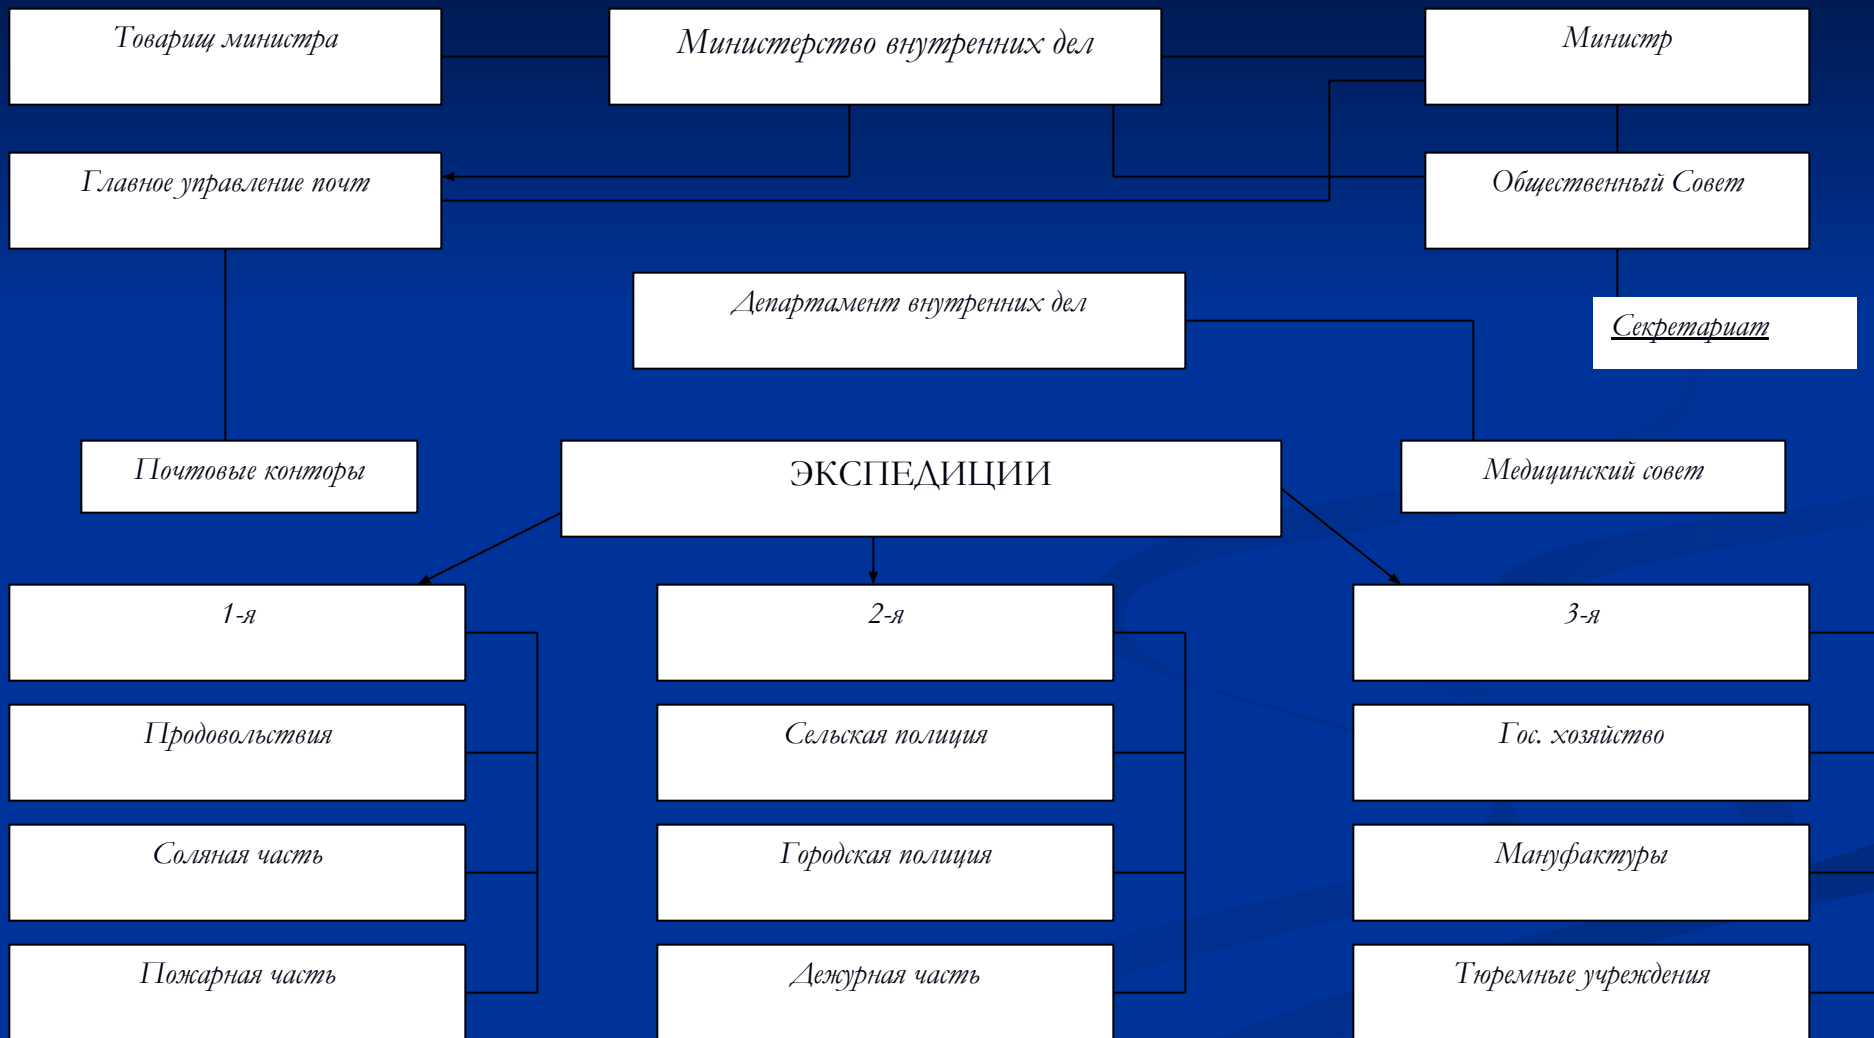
Товарищ министра

Министерство внутренних дел

Министр

Главное управление почт

Общественный Совет

Департамент внутренних дел

Секретариат

Почтовые конторы

ЭКСПЕДИЦИИ

Медицинский совет

1-я

2-я

3-я

Продовольствия

Сельская полиция

Гос. хозяйство

Соляная часть

Городская полиция

Мануфактуры

Пожарная часть

Дежурная часть

Тюремные учреждения